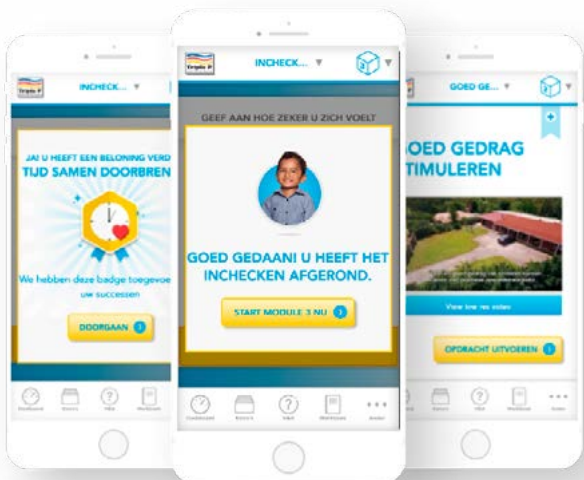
Triple P INCHECK... ▼

JA! U HEEFT EEN BELONING VERD
TIJD SAMEN DOORBREN

We hebben deze badge toegevoe uw successen

DOORGAAN

Triple P INCHECK... ▼

GEEF AAN HOE ZEKER U ZICH VOELT

GOED GEDAAN! U HEEFT HET INCHECKEN AFGEROND.

START MODULE 3 NU

GOED GE... ▼

OED GEDRAG TIMULEREN

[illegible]

OPDRACHT UITVOEREN

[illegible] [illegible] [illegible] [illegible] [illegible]